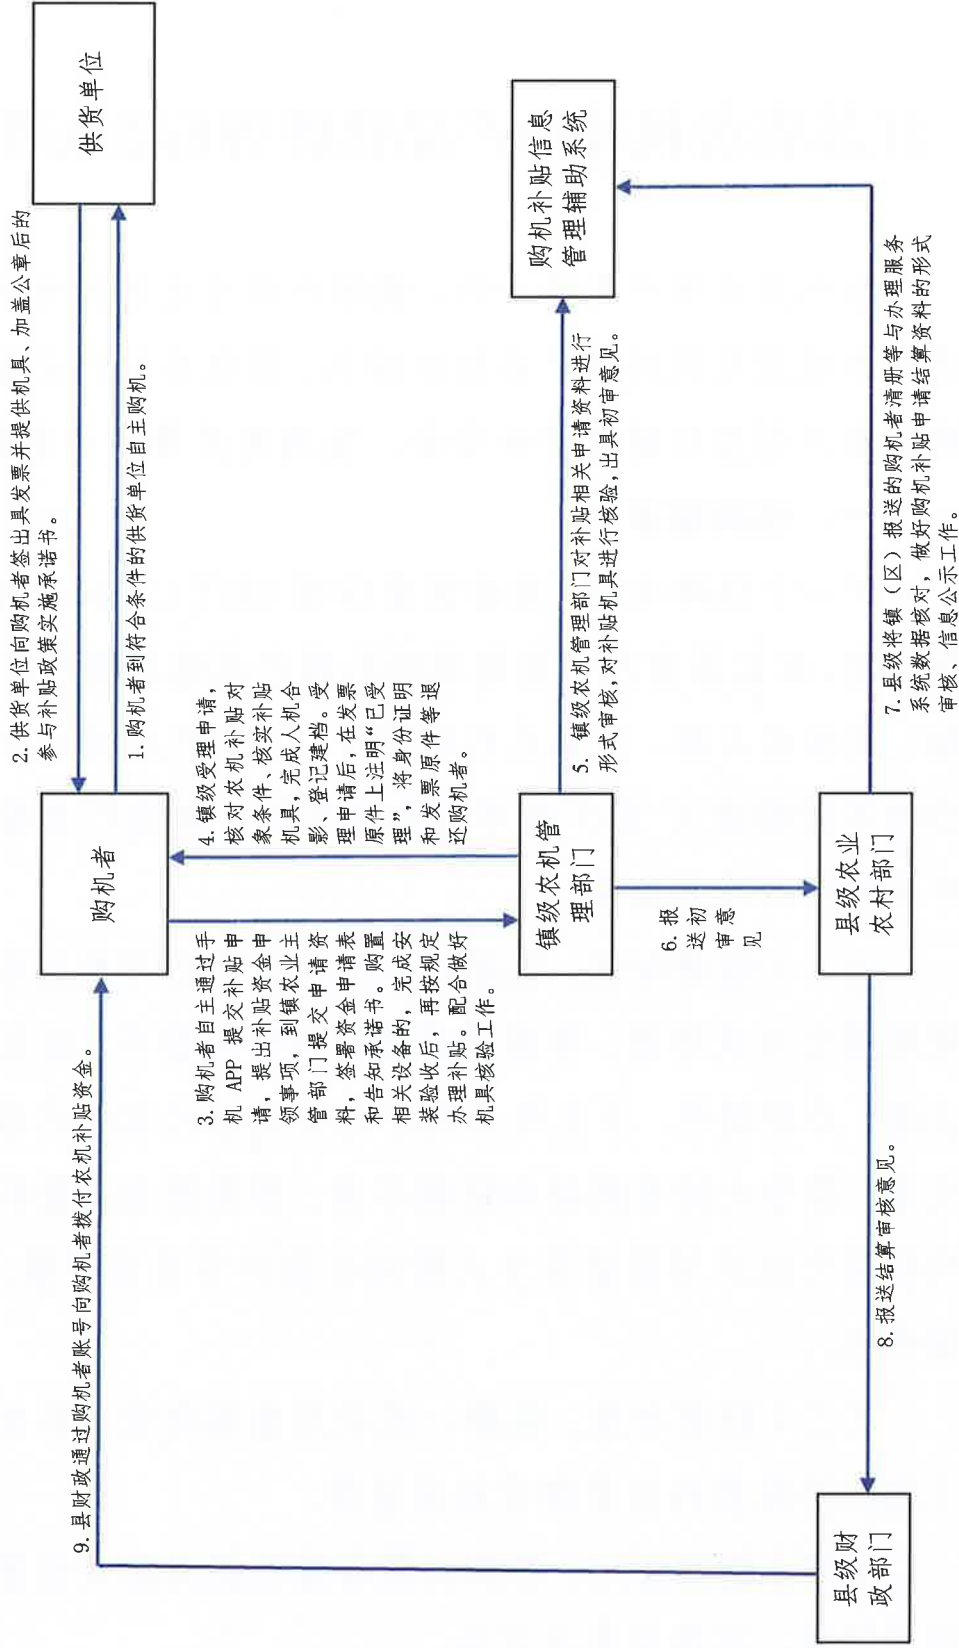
供货单位

2. 供货单位向购机者签出具发票并提供机具、加盖公章后的参与补贴政策实施承诺书。

1. 购机者到符合条件的供货单位自主购机。

购机者

3. 购机者自主通过手机 APP 提交补贴申请，提出补贴资金申领事项，到镇农业主管部门提交申请资料，签署资金申请表和告知承诺书。购置相关设备的，完成安装验收后，再按规定办理补贴。配合做好机具核验工作。

4. 镇级受理申请，核对农机补贴对象条件，核实补贴机具，完成人机合影，登记建档。受理申请后，在发票原件上注明“已受理”，将身份证明和发票原件等退还购机者。

镇级农机管理部门

5. 镇级农机管理部门对补贴相关申请资料进行形式审核，对补贴机具进行核验，出具初审意见。

购机补贴信息管理辅助系统

6. 报送初审意见

县级农业农村部门

7. 县级将镇（区）报送的购机者清册等与办理服务系统数据核对，做好购机补贴申请结算资料的形式审核、信息公示工作。

8. 报送结算审核意见。

县级财政部门

9. 县财政通过购机者账号向购机者拨付农机补贴资金。